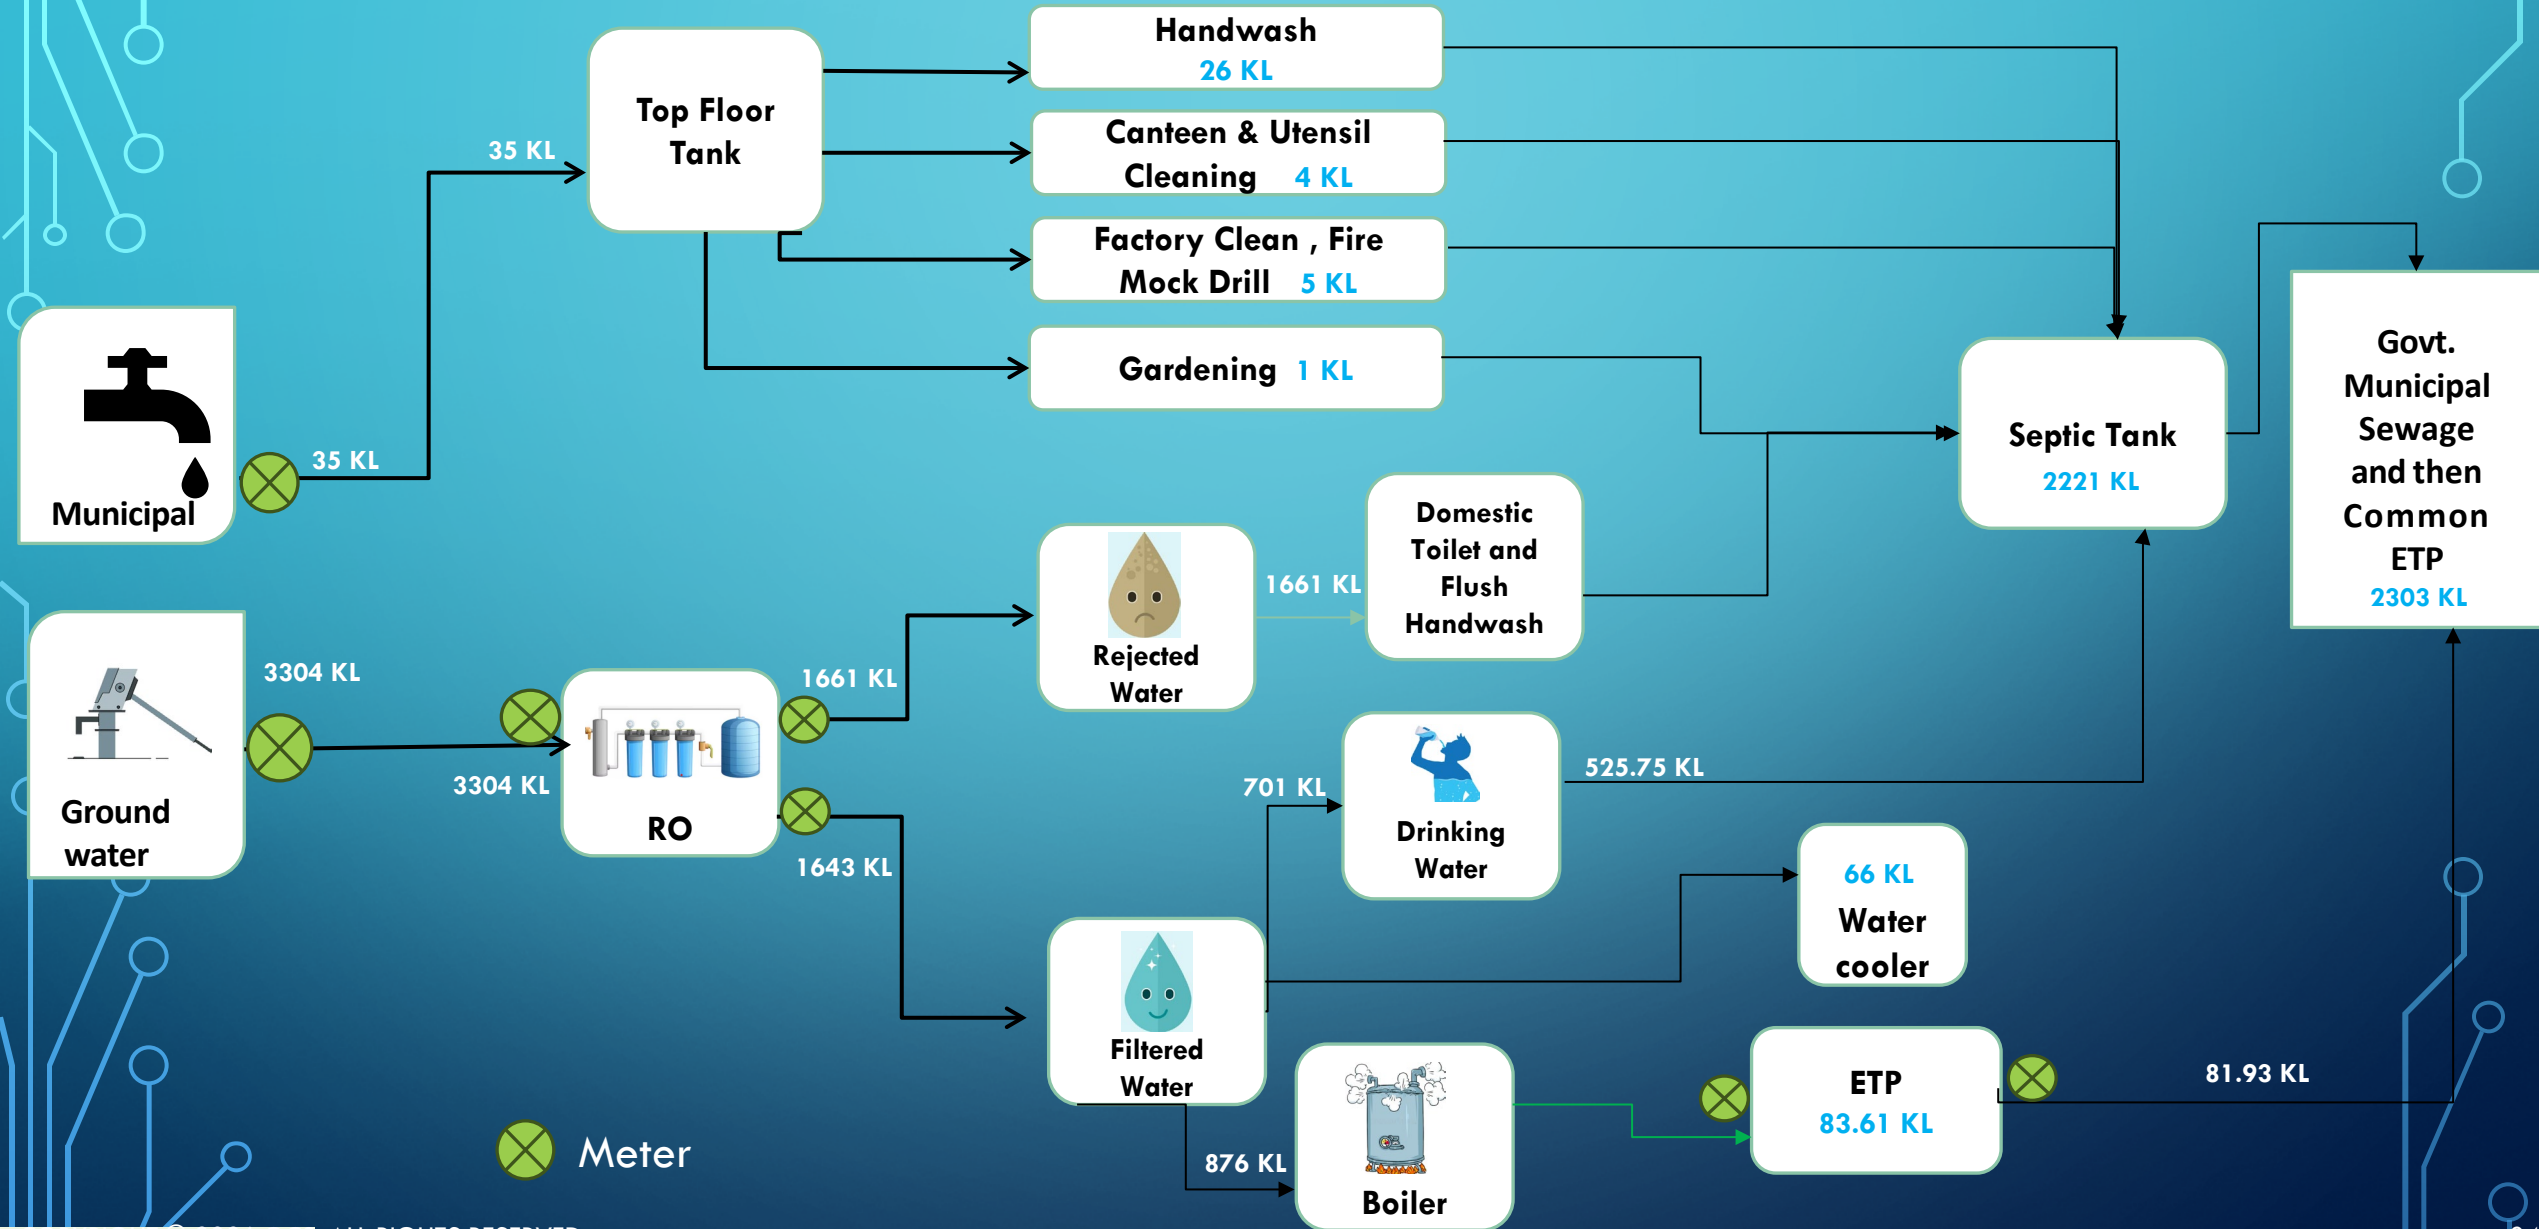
Handwash
26 KL

Canteen & Utensil Cleaning 4 KL

Factory Clean , Fire Mock Drill 5 KL

Gardening 1 KL

Top Floor Tank

35 KL

35 KL

Municipal

Septic Tank
2221 KL

Govt. Municipal Sewage and then Common ETP
2303 KL

Domestic Toilet and Flush Handwash

1661 KL

Rejected Water

1661 KL

3304 KL

3304 KL

Ground water

RO

1643 KL

701 KL

Drinking Water

525.75 KL

66 KL
Water cooler

Filtered Water

876 KL

Boiler

ETP
83.61 KL

81.93 KL

Meter

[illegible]